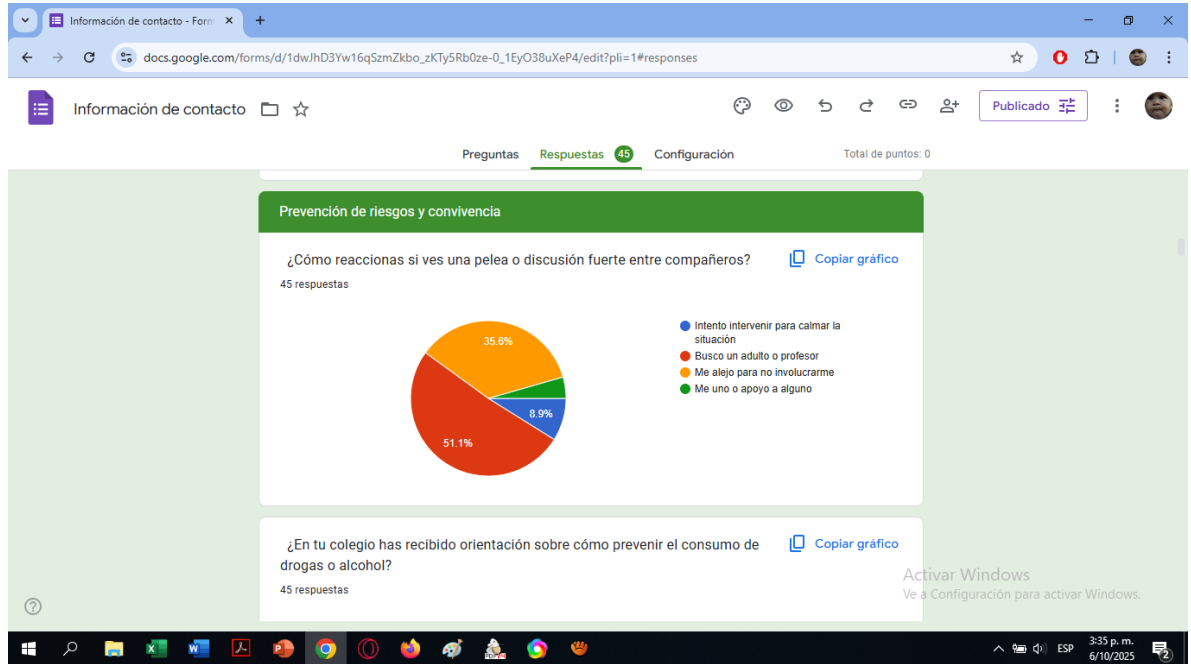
Información de contacto - Form ×
+

docs.google.com/forms/d/1dwJhD3Yw16qSzmZkbo_zKTy5Rb0ze-0_1EyO38uXeP4/edit?pli=1#responses

Información de contacto

Publicado

Preguntas Respuestas 45 Configuración

Total de puntos: 0

Prevención de riesgos y convivencia

¿Cómo reaccionas si ves una pelea o discusión fuerte entre compañeros?

Copiar gráfico

45 respuestas

35.6%
8.9%
51.1%

Intento intervenir para calmar la situación
Busco un adulto o profesor
Me alejo para no involucrarme
Me uno o apoyo a alguno

¿En tu colegio has recibido orientación sobre cómo prevenir el consumo de drogas o alcohol?

Copiar gráfico

45 respuestas

Activar Windows
Ve a Configuración para activar Windows.

ESP
3:35 p. m.
6/10/2025